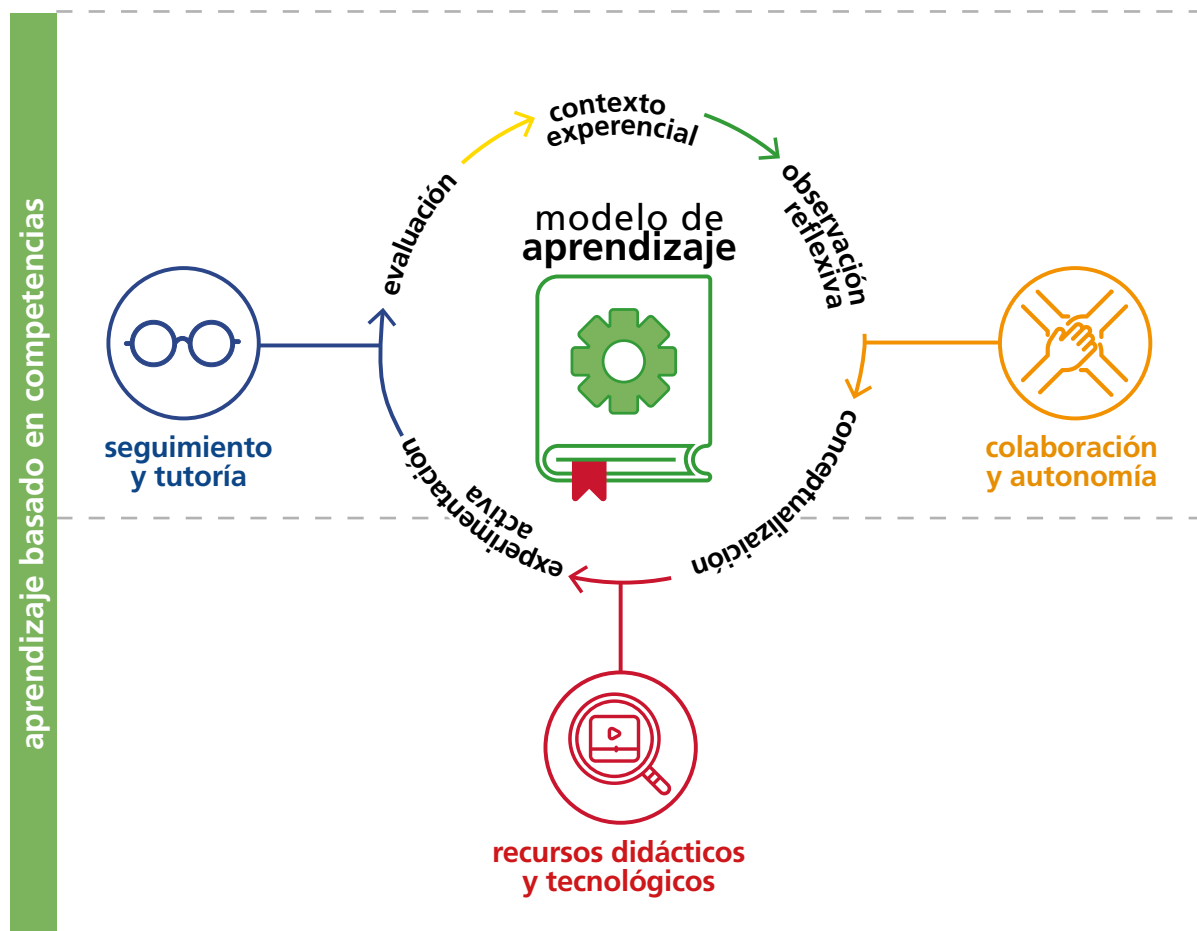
aprendizaje basado en competencias

contexto experencial

observación reflexiva

conceptualización

experimentación activa

evaluación

modelo de aprendizaje

seguimiento y tutoría

colaboración y autonomía

recursos didácticos y tecnológicos